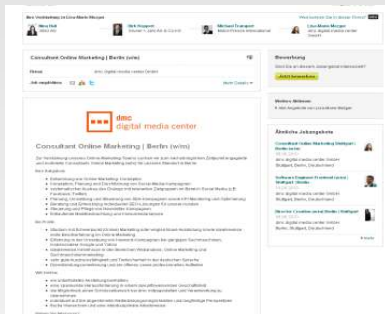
Ihre Verbindung zu Lisa-Marie Mezger

Consultant Online Marketing | Berlin (w/m)

Firma: dmc digital media center

Job empfehlen

dmc digital media center

Consultant Online Marketing | Berlin (w/m)

Bewerbung

Jetzt bewerben

Weitere Aktionen

Ähnliche Jobangebote

Consultant Online Marketing | Stuttgart | Berlin (w/m)

dmc digital media center GmbH

Software Engineer Frontend (w/m) | Stuttgart | Berlin

dmc digital media center GmbH

Berater | Consultant (w/m) Mobile | Stuttgart

dmc digital media center GmbH